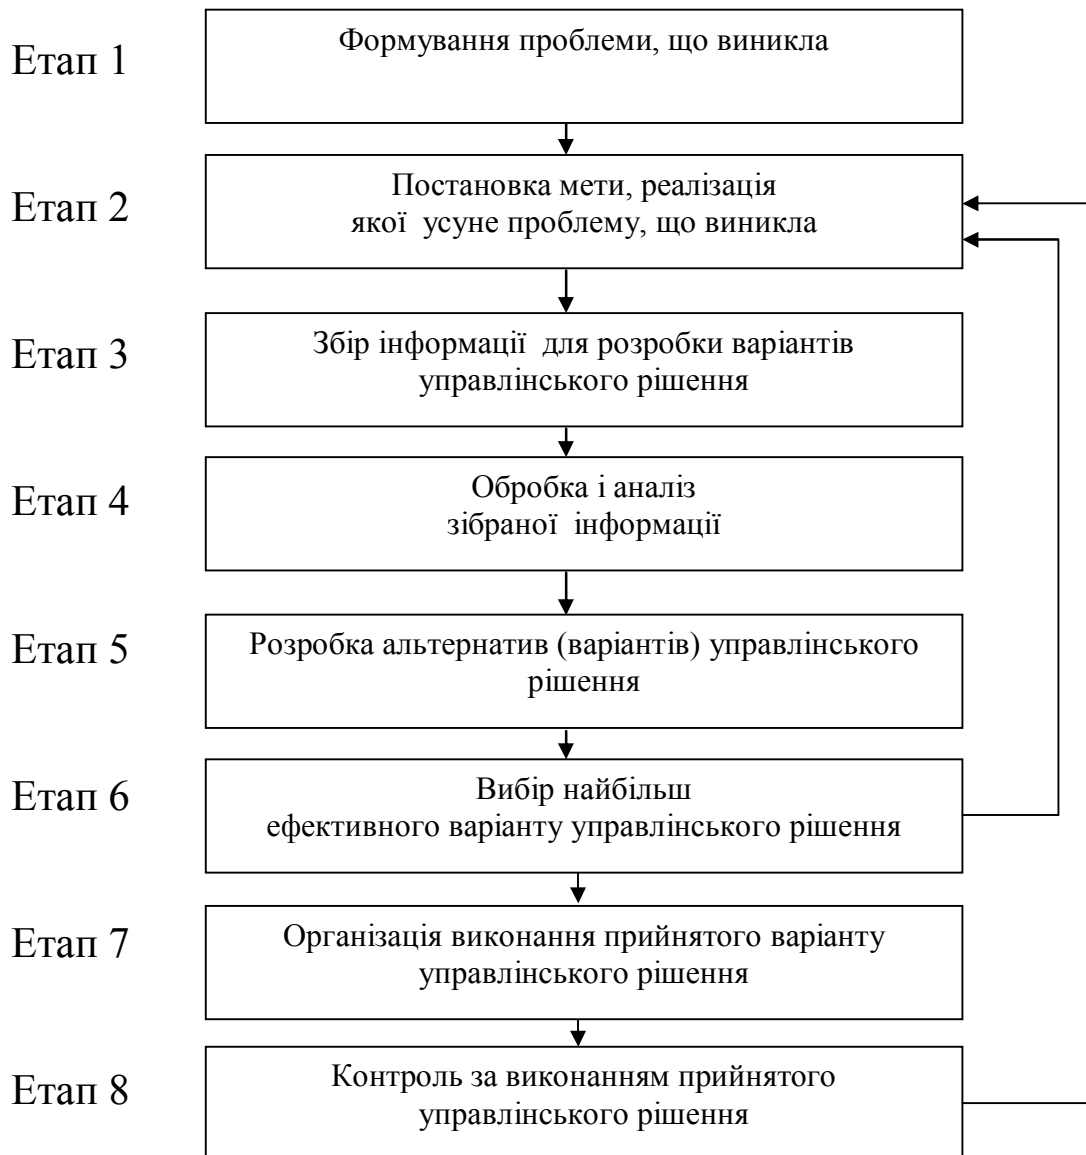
Етап 1
Формування проблеми, що виникла

Етап 2
Постановка мети, реалізація якої усуне проблему, що виникла

Етап 3
Збір інформації для розробки варіантів управлінського рішення

Етап 4
Обробка і аналіз зібраної інформації

Етап 5
Розробка альтернатив (варіантів) управлінського рішення

Етап 6
Вибір найбільш ефективного варіанту управлінського рішення

Етап 7
Організація виконання прийнятого варіанту управлінського рішення

Етап 8
Контроль за виконанням прийнятого управлінського рішення